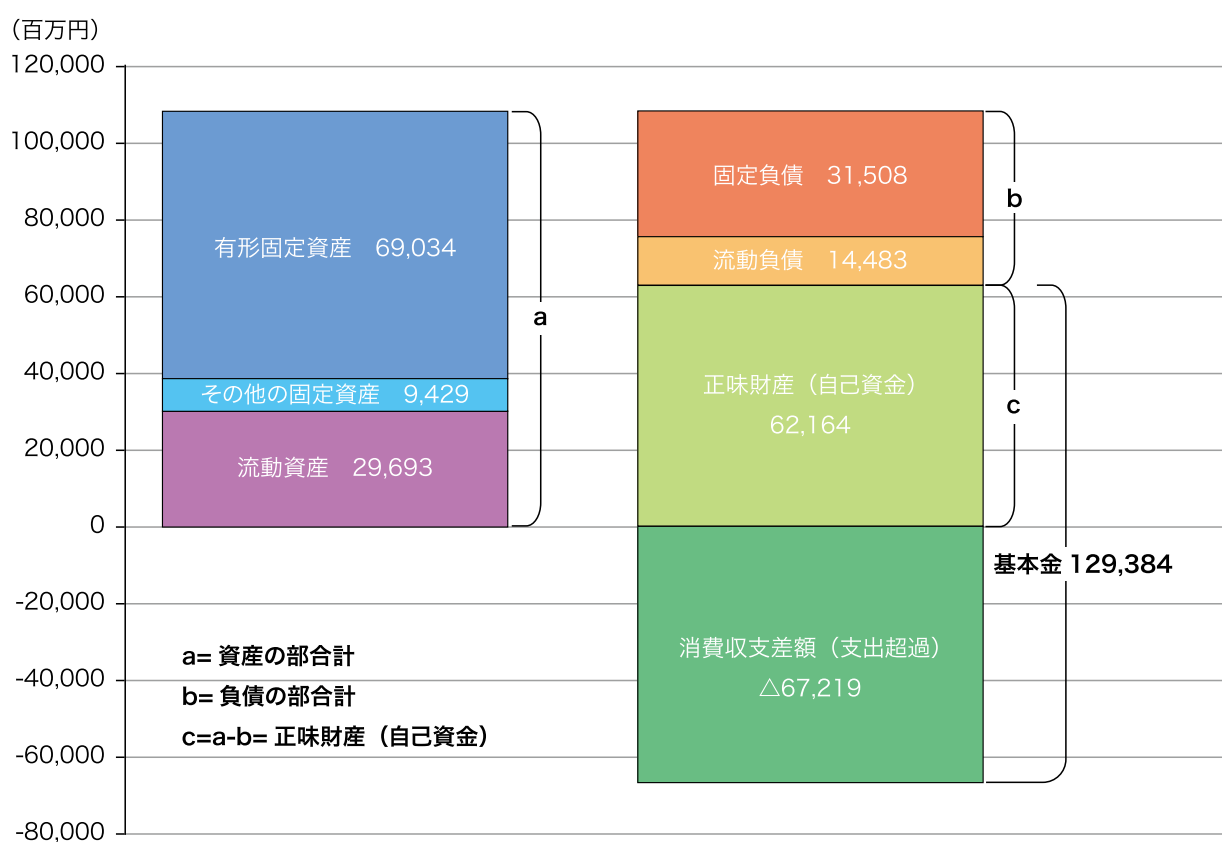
（百万円）

120,000
100,000
80,000
60,000
40,000
20,000
0
-20,000
-40,000
-60,000
-80,000

有形固定資産　69,034
その他の固定資産　9,429
流動資産　29,693

a

固定負債　31,508
流動負債　14,483

b

正味財産（自己資金）
62,164

c

消費収支差額（支出超過）
△67,219

基本金 129,384

a= 資産の部合計
b= 負債の部合計
c=a-b= 正味財産（自己資金）